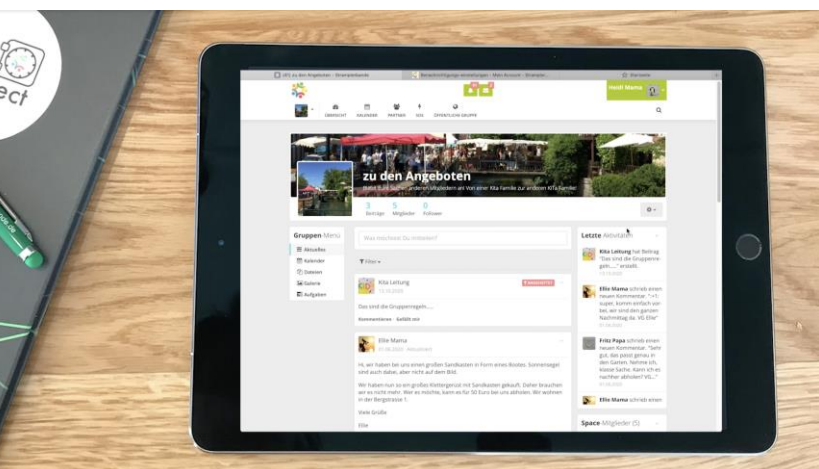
ect

zu den Angeboten – Elternaktionsbande

Benachrichtigungs-einstellungen – Mein Account – Elternakt...

Elternseite

Heidi Mama

ÜBERSICHT KALENDER PARTNER SOS ÖFFENTLICHE GRUPPE

zu den Angeboten

Biete Eure Sachen anderen Mitgliedern an! Von einer Kita Familie zur anderen Kita Familie!

3 Beiträge 5 Mitglieder 0 Follower

Gruppen Menü

Aktuelles

Kalender

Dateien

Galerie

Aufgaben

Was möchtest Du mitteilen?

Filter

Kita Leitung

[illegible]

Das sind die Gruppenregeln......

Kommentieren · Gefällt mir

Elle Mama

01.06.2020 · Aktualisiert

Hi, wir haben bei uns einen großen Sandkasten in Form eines Bootes. Sonnensegel sind auch dabei, aber nicht auf dem Bild.

Wir haben nun so ein großes Klettergerüst mit Sandkasten gekauft. Daher brauchen wir es nicht mehr. Wer es möchte, kann es für 50 Euro bei uns abholen. Wir wohnen in der Bergstrasse 1.

Viele Grüße

Elle

Letzte Aktivitäten

Kita Leitung hat Beitrag "Das sind die Gruppenregeln......" erstellt.

Elle Mama schrieb einen neuen Kommentar: "=) super, komm einfach vorbei, wir sind den ganzen Nachmittag da. VG Elle"

Fritz Papa schrieb einen neuen Kommentar: "Sehr gut, das passt genau in den Garten. Nehme ich, klasse Sache. Kann ich es nachher abholen? VG..."

Elle Mama schrieb einen

Space Mitglieder (5)